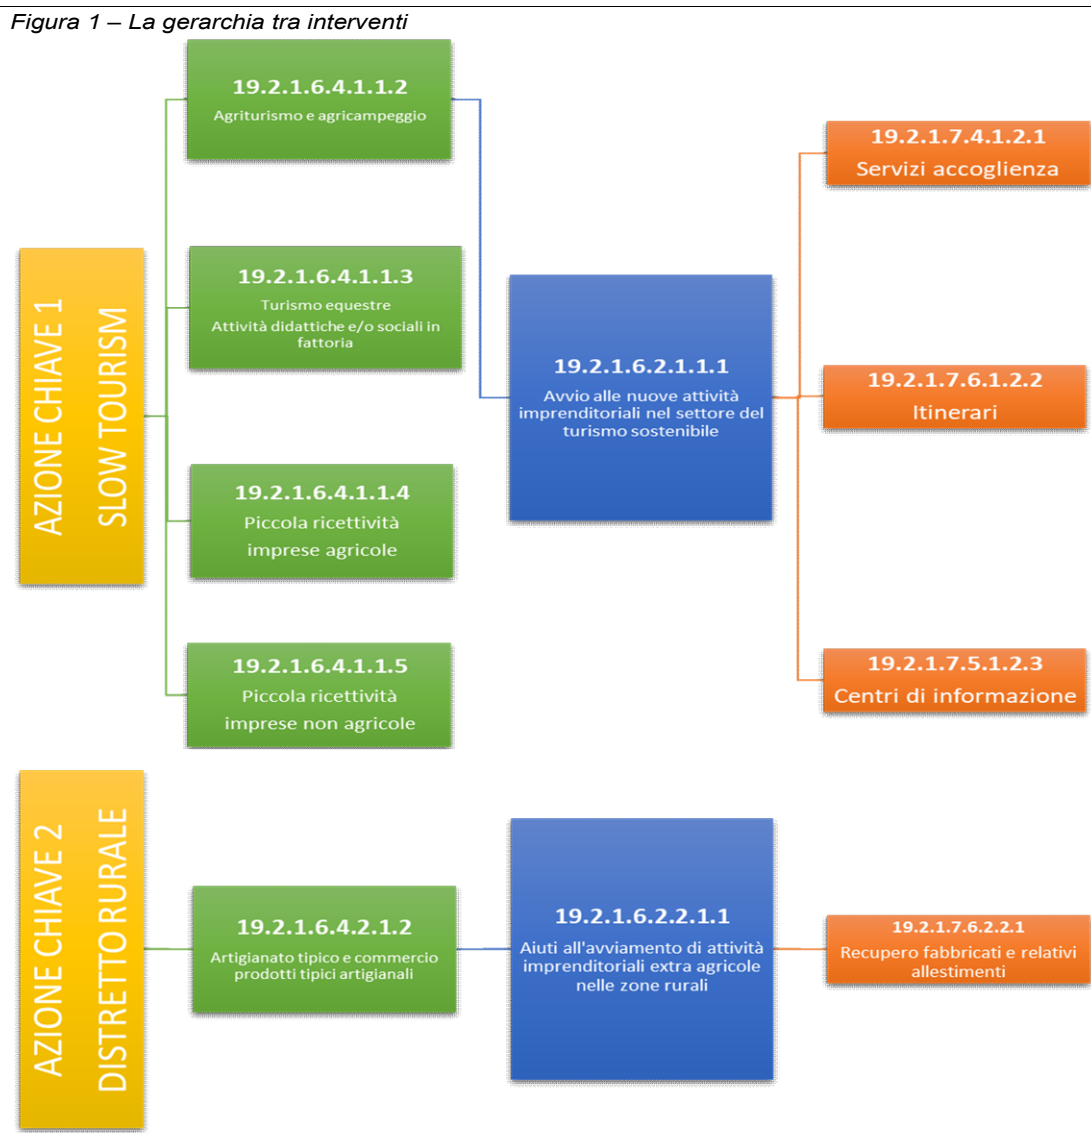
Figura 1 – La gerarchia tra interventi

AZIONE CHIAVE 1
SLOW TOURISM

19.2.1.6.4.1.1.2
Agriturismo e agricampeggio

19.2.1.6.4.1.1.3
Turismo equestre
Attività didattiche e/o sociali in fattoria

19.2.1.6.4.1.1.4
Piccola ricettività imprese agricole

19.2.1.6.4.1.1.5
Piccola ricettività imprese non agricole

19.2.1.6.2.1.1.1
Avvio alle nuove attività imprenditoriali nel settore del turismo sostenibile

19.2.1.7.4.1.2.1
Servizi accoglienza

19.2.1.7.6.1.2.2
Itinerari

19.2.1.7.5.1.2.3
Centri di informazione

AZIONE CHIAVE 2
DISTRETTO RURALE

19.2.1.6.4.2.1.2
Artigianato tipico e commercio prodotti tipici artigianali

19.2.1.6.2.2.1.1
Aiuti all'avviamento di attività imprenditoriali extra agricole nelle zone rurali

19.2.1.7.6.2.2.1
Recupero fabbricati e relativi allestimenti